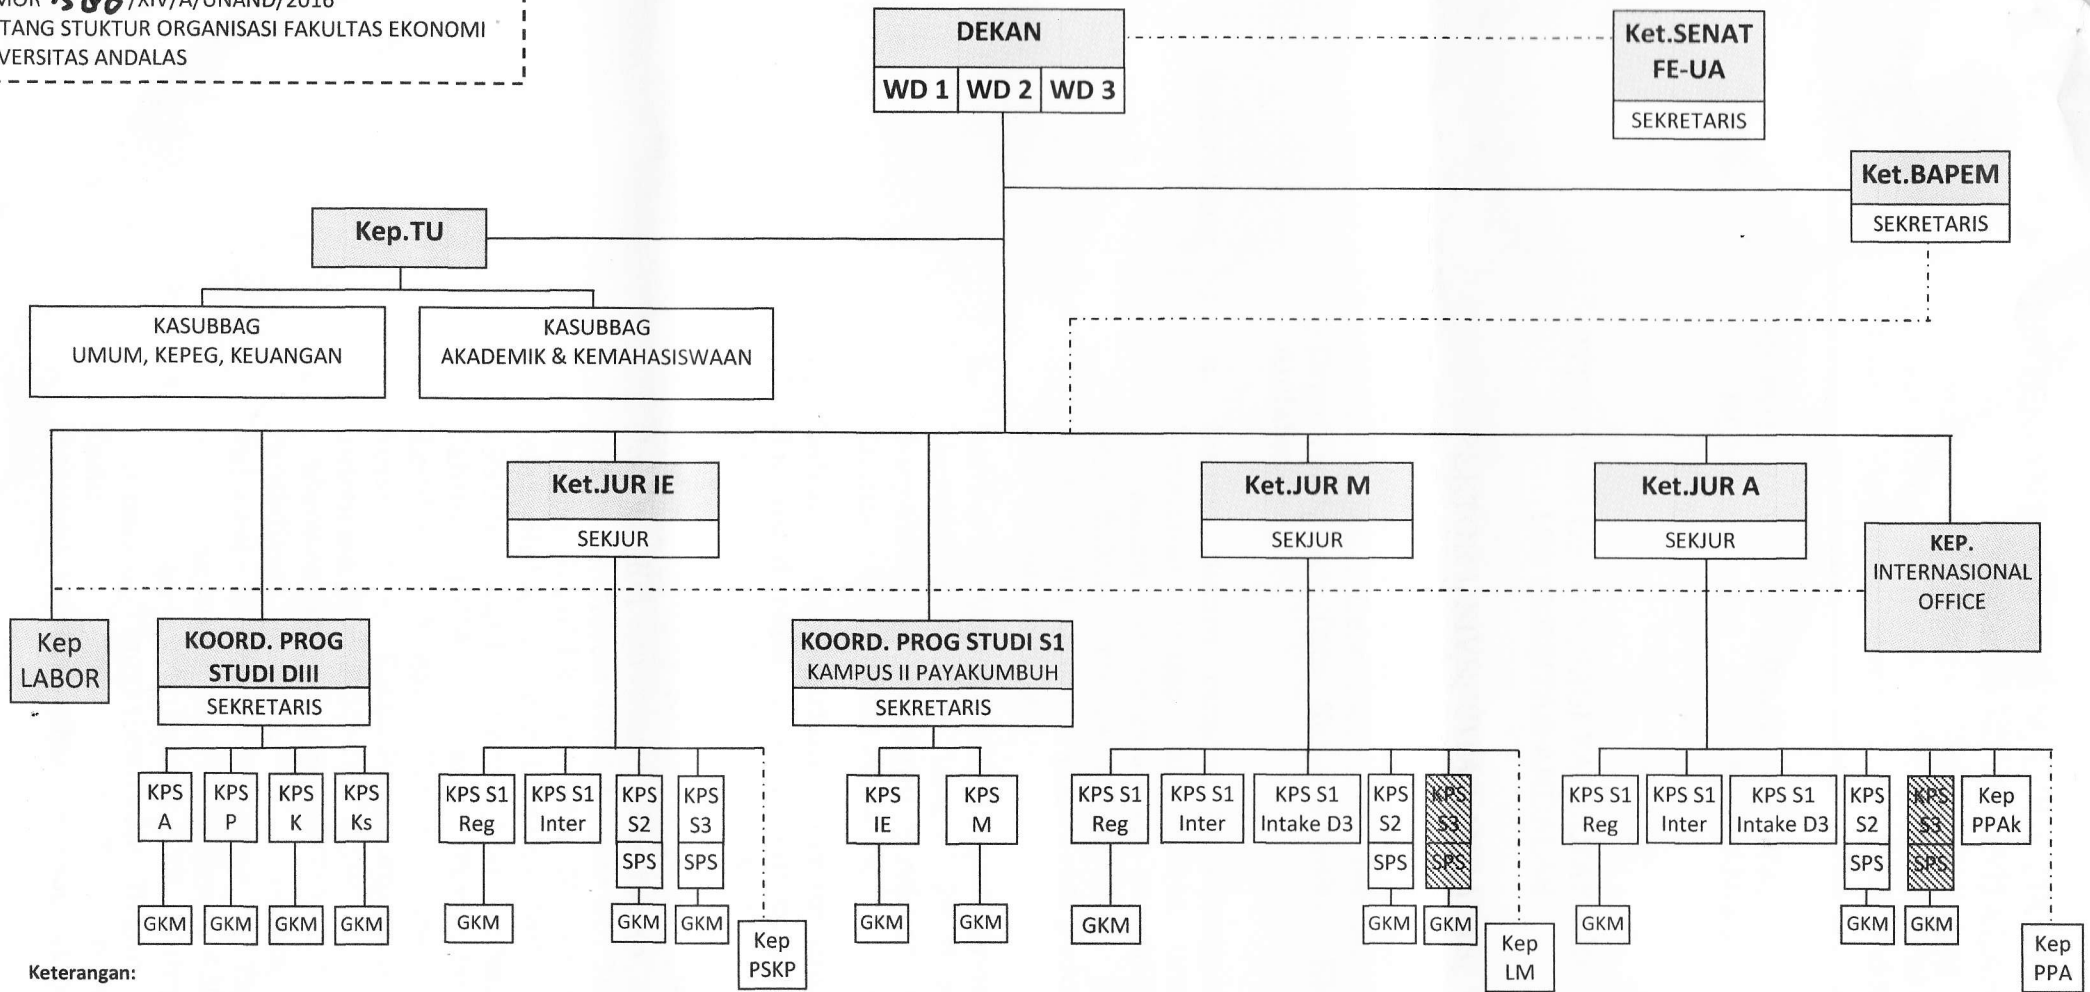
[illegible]MOR 580/XIV/A/UNAND/2016
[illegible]TANG STUKTUR ORGANISASI FAKULTAS EKONOMI
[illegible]VERSITAS ANDALAS

DEKAN
WD 1 WD 2 WD 3

Ket.SENAT FE-UA
SEKRETARIS

Ket.BAPEM
SEKRETARIS

Kep.TU

KASUBBAG
UMUM, KEPEG, KEUANGAN

KASUBBAG
AKADEMIK & KEMAHASISWAAN

Ket.JUR IE
SEKJUR

Ket.JUR M
SEKJUR

Ket.JUR A
SEKJUR

KEP. INTERNASIONAL OFFICE

Kep LABOR

KOORD. PROG STUDI DIII
SEKRETARIS

KOORD. PROG STUDI S1
KAMPUS II PAYAKUMBUH
SEKRETARIS

KPS A
KPS P
KPS K
KPS Ks
GKM GKM GKM GKM

KPS S1 Reg
KPS S1 Inter
KPS S2
SPS
KPS S3
SPS
GKM GKM GKM
Kep PSKP

KPS IE
KPS M
GKM GKM

KPS S1 Reg
KPS S1 Inter
KPS S1 Intake D3
KPS S2
SPS
KPS S3
SPS
GKM GKM GKM
Kep LM

KPS S1 Reg
KPS S1 Inter
KPS S1 Intake D3
KPS S2
SPS
KPS S3
SPS
Kep PPAk
GKM GKM GKM
Kep PPA

Keterangan: